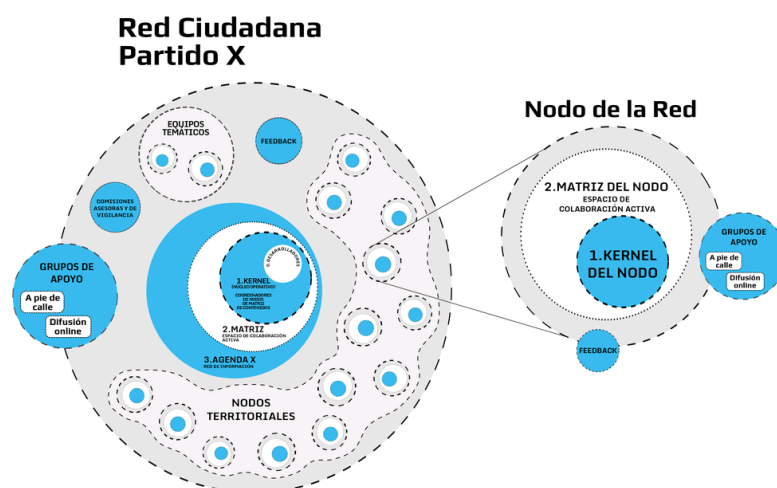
Red Ciudadana
Partido X

EQUIPOS TEMÁTICOS

FEEDBACK

COMISIONES ASESORAS Y DE VIGILANCIA

GRUPOS DE APOYO
A pie de calle
Difusión online

DESARROLLADORES

1.KERNEL
NÚCLEO OPERATIVO
COORDINADORES DE NODOS DE MATRIZ DE CONTENIDOS

2.MATRIZ
ESPACIO DE COLABORACIÓN ACTIVA

3.AGENDA X
RED DE INFORMACIÓN

NODOS TERRITORIALES

Nodo de la Red

2.MATRIZ DEL NODO
ESPACIO DE COLABORACIÓN ACTIVA

1.KERNEL DEL NODO

GRUPOS DE APOYO
A pie de calle
Difusión online

FEEDBACK